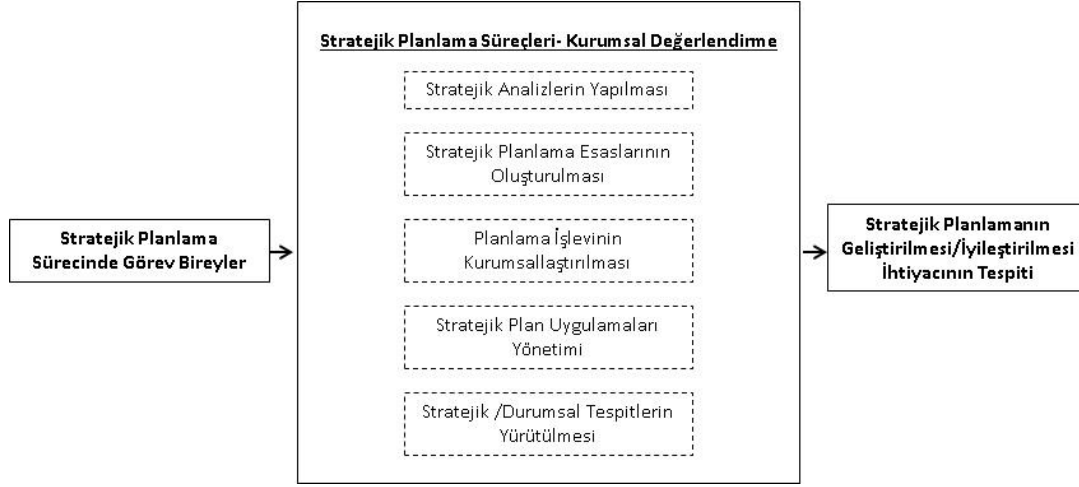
Stratejik Planlama Süreçleri- Kurumsal Değerlendirme

Stratejik Analizlerin Yapılması

Stratejik Planlama Esaslarının Oluşturulması

Planlama İşlevinin Kurumsallaştırılması

Stratejik Plan Uygulamaları Yönetimi

Stratejik /Durumsal Tespitlerin Yürütülmesi

Stratejik Planlama Sürecinde Görev Bireyler

Stratejik Planlamanın Geliştirilmesi/İyileştirilmesi İhtiyacının Tespiti